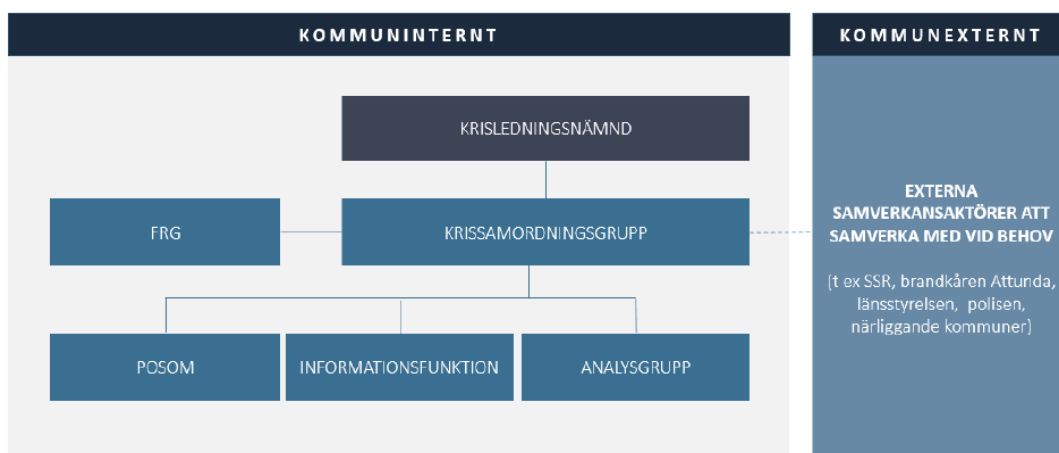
KOMMUNINTERNT

KOMMUNEXTERNT

KRISLEDNINGSNÄMND

FRG

KRISSAMORDNINGSGRUPP

POSOM

INFORMATIONSFUNKTION

ANALYSGRUPP

EXTERNA SAMVERKANSAKTÖRER ATT SAMVERKA MED VID BEHOV

(t ex SSR, brandkåren Attunda, länsstyrelsen, polisen, närliggande kommuner)